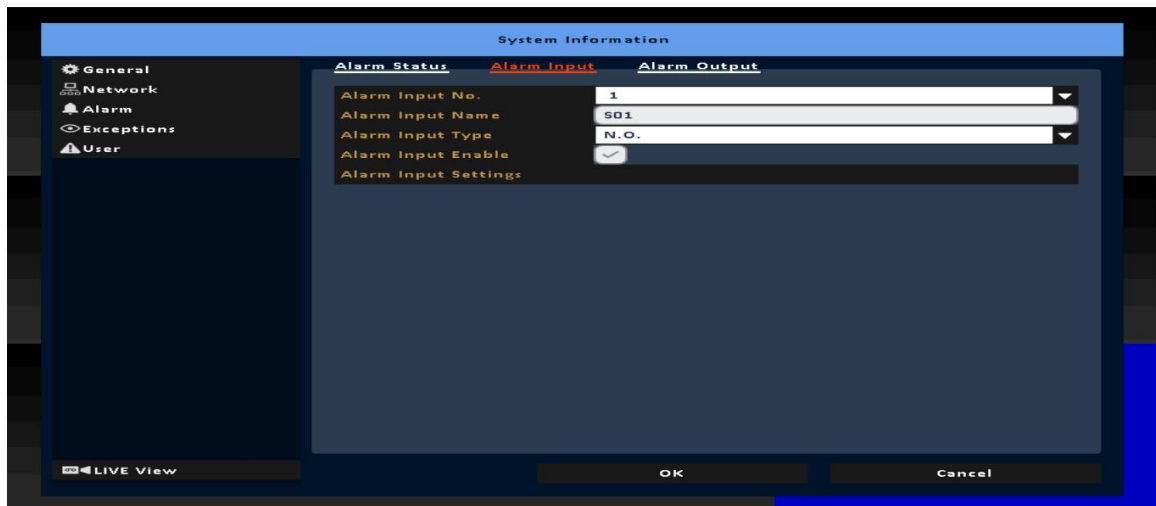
System Information

General
Network
Alarm
Exceptions
User

Alarm Status Alarm Input Alarm Output

| | |
|---|---|
| Alarm Input No. | 1 |
| Alarm Input Name | S01 |
| Alarm Input Type | N.O. |
| Alarm Input Enable | |
| Alarm Input Settings | |

LIVE View

OK

Cancel